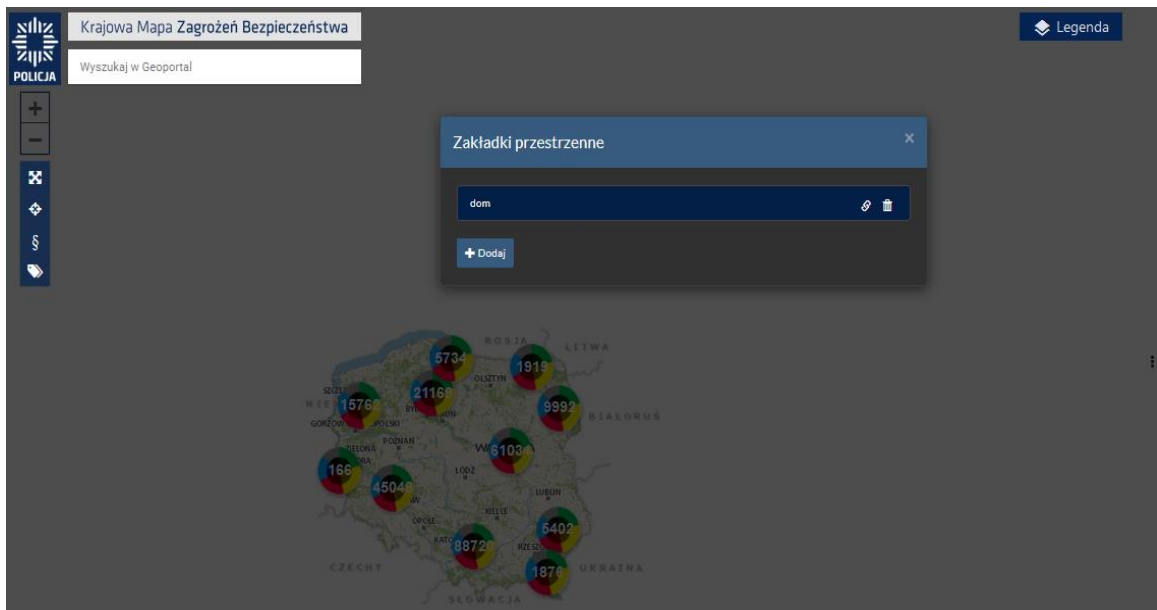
POLICJA

Krajowa Mapa Zagrożeń Bezpieczeństwa

Wyszukaj w Geoportal

+
−
§

Legenda

Zakładki przestrzenne

×

dom

+ Dodaj

ROSJA
LITWA
OLSZTYN
BIAŁORUŚ
SZCZ
NIEM
GORZÓW
POZNAŃ
ZIELONA
ŁÓDŹ
LUBLIN
KIELCE
OPOLE
KATO
RZESZÓW
CZECHY
UKRAINA
SŁOWACJA

5734
1919
2116
1576
9992
6103
166
4504
5402
8872
1876